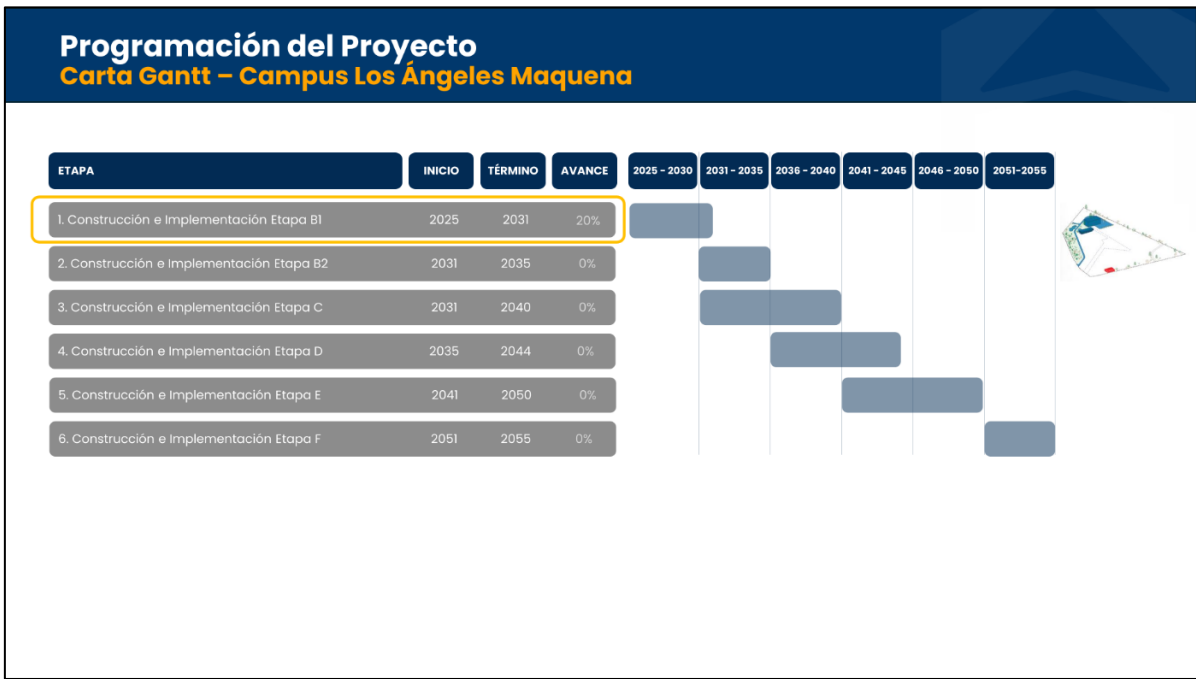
Programación del Proyecto
Carta Gantt – Campus Los Ángeles Maquena

| ETAPA | INICIO | TÉRMINO | AVANCE | 2025 - 2030 | 2031 - 2035 | 2036 - 2040 | 2041 - 2045 | 2046 - 2050 | 2051-2055 |
|---|---|---|---|---|---|---|---|---|---|
| 1. Construcción e Implementación Etapa B1 | 2025 | 2031 | 20% | | | | | | |
| 2. Construcción e Implementación Etapa B2 | 2031 | 2035 | 0% | | | | | | |
| 3. Construcción e Implementación Etapa C | 2031 | 2040 | 0% | | | | | | |
| 4. Construcción e Implementación Etapa D | 2035 | 2044 | 0% | | | | | | |
| 5. Construcción e Implementación Etapa E | 2041 | 2050 | 0% | | | | | | |
| 6. Construcción e Implementación Etapa F | 2051 | 2055 | 0% | | | | | | |